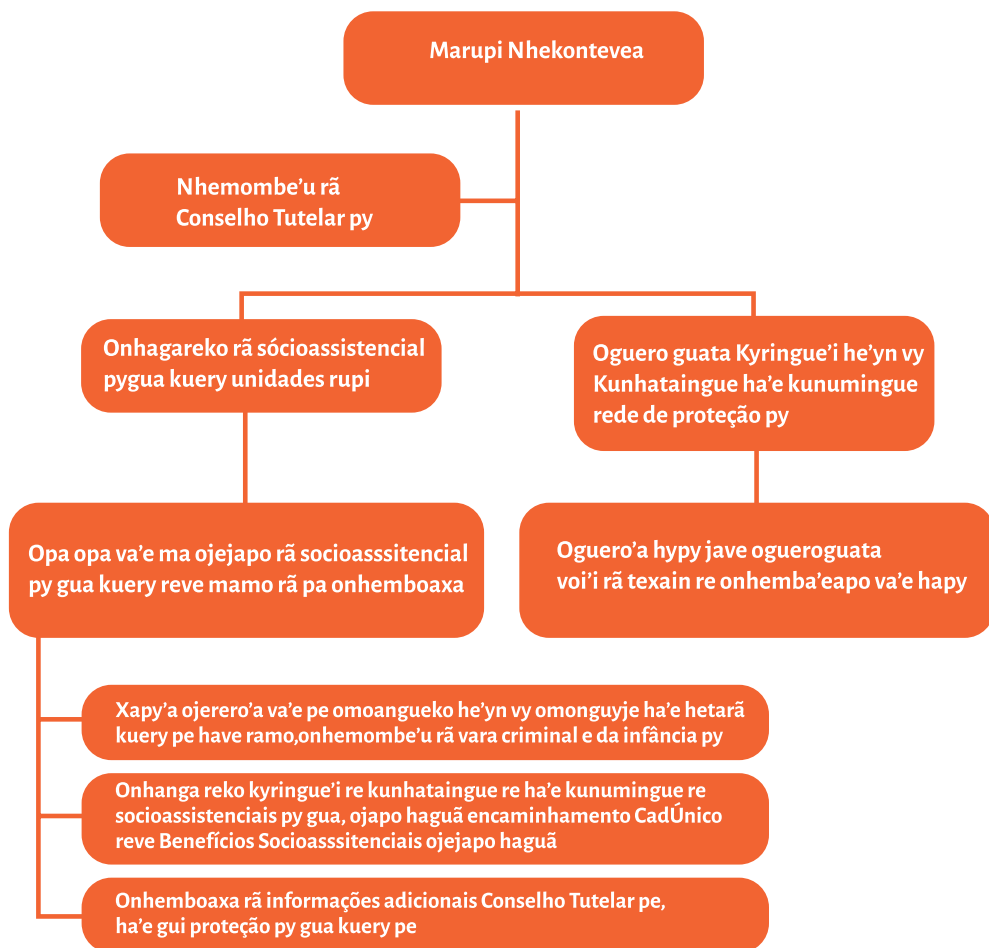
Marupi Nhekontevea

Nhemombe’u rã Conselho Tutelar py

Onhagareko rã sócioassistencial pygua kuery unidades rupi

Oguero guata Kyringue’i he’yn vy Kunhataingue ha’e kunumingue rede de proteção py

Opa opa va’e ma ojejapo rã socioasssitencial py gua kuery reve mamo rã pa onhemboaxa

Oguero’a hypy jave oguerog uata voi’i rã texain re onhemba’eapo va’e hapy

Xapy’a ojerero’a va’e pe omoangueko he’yn vy omonguyje ha’e hetarã kuery pe have ramo,onhemombe’u rã vara criminal e da infância py

Onhanga reko kyringue’i re kunhataingue re ha’e kunumingue re socioassistenciais py gua, ojapo haguã encaminhamento CadÚnico reve Benefícios Socioasssitenciais ojejapo haguã

Onhemboaxa rã informações adicionais Conselho Tutelar pe, ha’e gui proteção py gua kuery pe